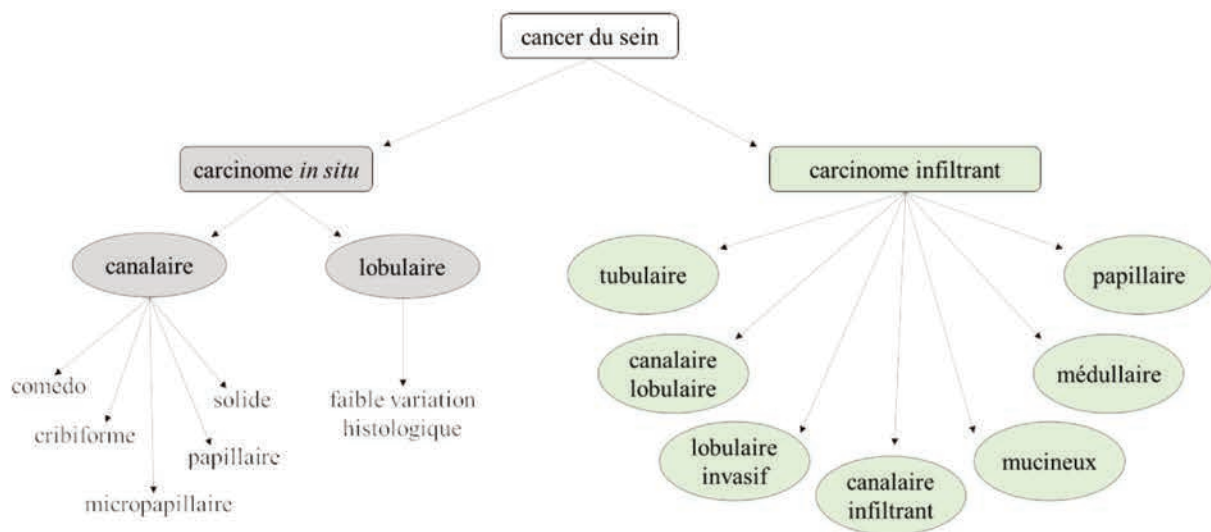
cancer du sein

carcinome *in situ*

carcinome infiltrant

canalaire

lobulaire

comedo

cribiforme

micropapillaire

papillaire

solide

faible variation histologique

tubulaire

canalaire lobulaire

lobulaire invasif

canalaire infiltrant

mucineux

médullaire

papillaire